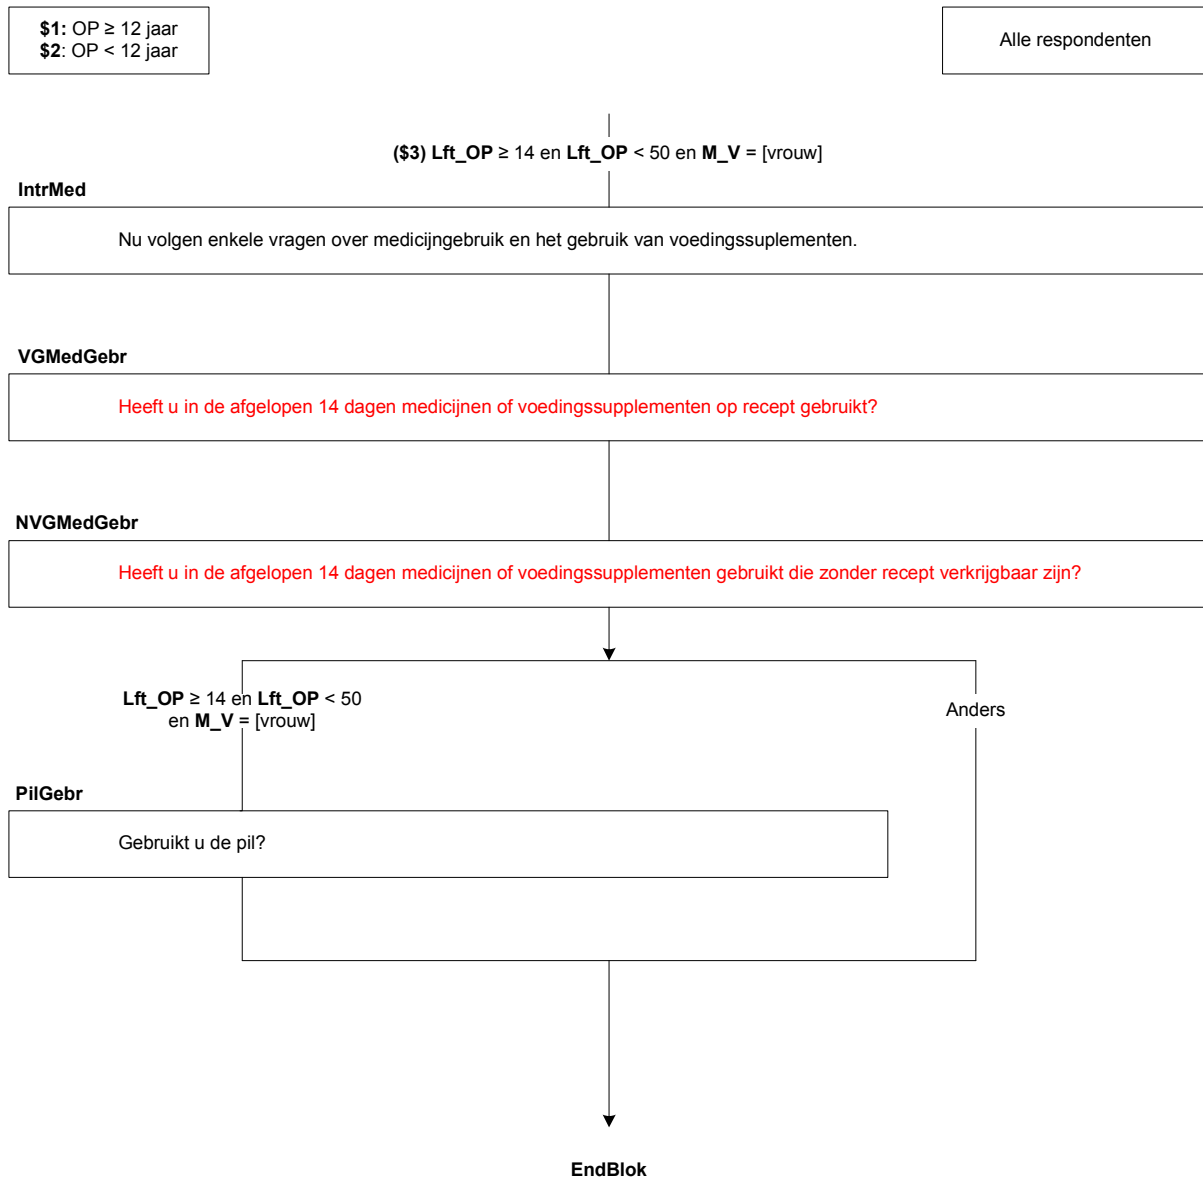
**$1:** OP ≥ 12 jaar
**$2**: OP < 12 jaar

Alle respondenten

**($3) Lft_OP** ≥ 14 en **Lft_OP** < 50 en **M_V** = [vrouw]

**IntrMed**

Nu volgen enkele vragen over medicijngebruik en het gebruik van voedingssuplementen.

**VGMedGebr**

Heeft u in de afgelopen 14 dagen medicijnen of voedingssupplementen op recept gebruikt?

**NVGMedGebr**

Heeft u in de afgelopen 14 dagen medicijnen of voedingssupplementen gebruikt die zonder recept verkrijgbaar zijn?

**Lft_OP** ≥ 14 en **Lft_OP** < 50 en **M_V** = [vrouw]

Anders

**PilGebr**

Gebruikt u de pil?

**EndBlok**